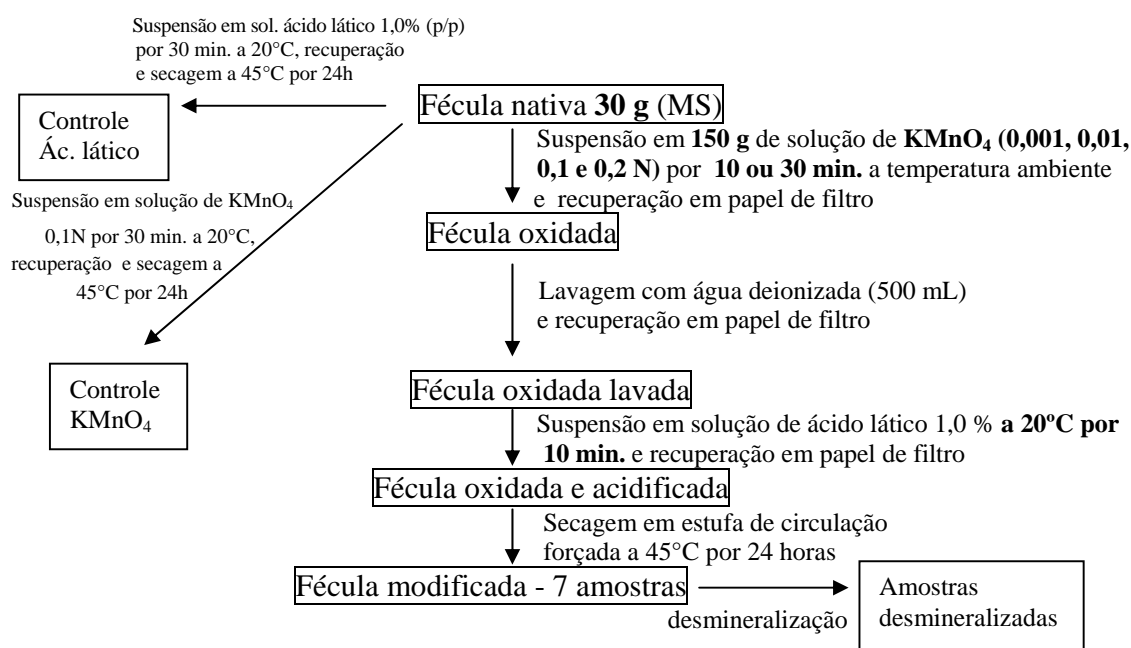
Suspensão em sol. ácido lático 1,0% (p/p) por 30 min. a 20°C, recuperação e secagem a 45°C por 24h

Controle Ác. lático

Fécula nativa **30 g** (MS)

Suspensão em **150 g** de solução de **$KMnO_4$ (0,001, 0,01, 0,1 e 0,2 N)** por **10 ou 30 min.** a temperatura ambiente e recuperação em papel de filtro

Suspensão em solução de $KMnO_4$ 0,1N por 30 min. a 20°C, recuperação e secagem a 45°C por 24h

Fécula oxidada

Lavagem com água deionizada (500 mL) e recuperação em papel de filtro

Controle $KMnO_4$

Fécula oxidada lavada

Suspensão em solução de ácido lático 1,0 % **a 20ºC por 10 min.** e recuperação em papel de filtro

Fécula oxidada e acidificada

Secagem em estufa de circulação forçada a 45°C por 24 horas

Fécula modificada - 7 amostras

desmineralização

Amostras desmineralizadas